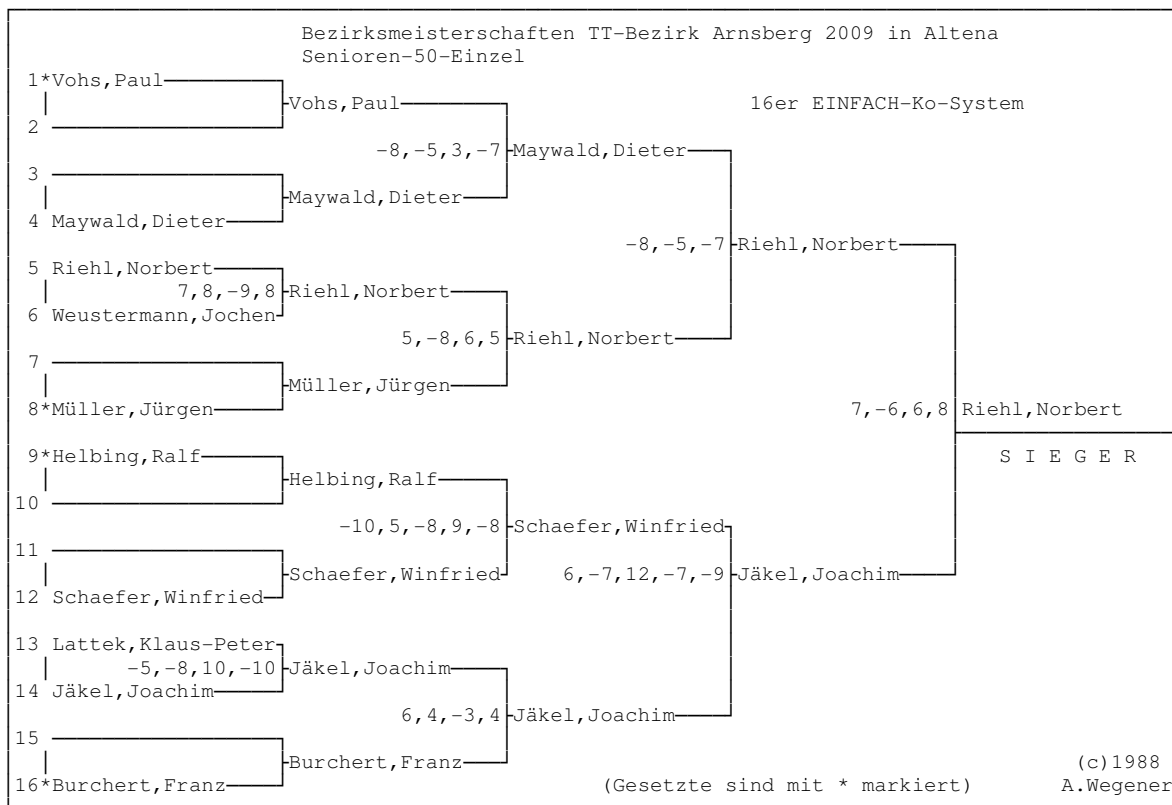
Bezirksmeisterschaften TT-Bezirk Arnsberg 2009 in Altena
Senioren-50-Einzel

16er EINFACH-Ko-System

1*Vohs,Paul
2
Vohs,Paul
3
4 Maywald,Dieter
Maywald,Dieter
-8,-5,3,-7 Maywald,Dieter
5 Riehl,Norbert
7,8,-9,8 Riehl,Norbert
6 Weustermann,Jochen
7
8*Müller,Jürgen
Müller,Jürgen
5,-8,6,5 Riehl,Norbert
-8,-5,-7 Riehl,Norbert
9*Helbing,Ralf
10
Helbing,Ralf
11
12 Schaefer,Winfried
Schaefer,Winfried
-10,5,-8,9,-8 Schaefer,Winfried
13 Lattek,Klaus-Peter
-5,-8,10,-10 Jäkel,Joachim
14 Jäkel,Joachim
15
16*Burchert,Franz
Burchert,Franz
6,4,-3,4 Jäkel,Joachim
6,-7,12,-7,-9 Jäkel,Joachim
7,-6,6,8 Riehl,Norbert
S I E G E R

(Gesetzte sind mit * markiert)
(c)1988
A.Wegener